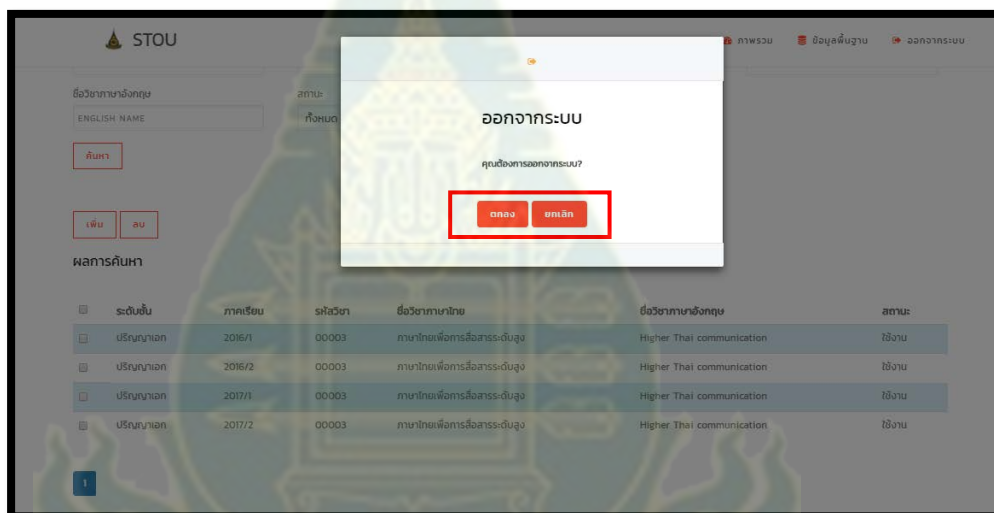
STOU

ภาพรวม ข้อมูลพื้นฐาน ออกจากระบบ

ชื่อวิชาภาษาอังกฤษ
ENGLISH NAME

สถานะ
ทั้งหมด

ค้นหา

เพิ่ม ลบ

ผลการค้นหา

| | ระดับชั้น | ภาคเรียน | รหัสวิชา | ชื่อวิชาภาษาไทย | ชื่อวิชาภาษาอังกฤษ | สถานะ |
|---|---|---|---|---|---|---|
| | ปริญญาเอก | 2016/1 | 00003 | ภาษาไทยเพื่อการสื่อสารระดับสูง | Higher Thai communication | ใช้งาน |
| | ปริญญาเอก | 2016/2 | 00003 | ภาษาไทยเพื่อการสื่อสารระดับสูง | Higher Thai communication | ใช้งาน |
| | ปริญญาเอก | 2017/1 | 00003 | ภาษาไทยเพื่อการสื่อสารระดับสูง | Higher Thai communication | ใช้งาน |
| | ปริญญาเอก | 2017/2 | 00003 | ภาษาไทยเพื่อการสื่อสารระดับสูง | Higher Thai communication | ใช้งาน |

1

ออกจากระบบ

คุณต้องการออกจากระบบ?

ตกลง ยกเลิก